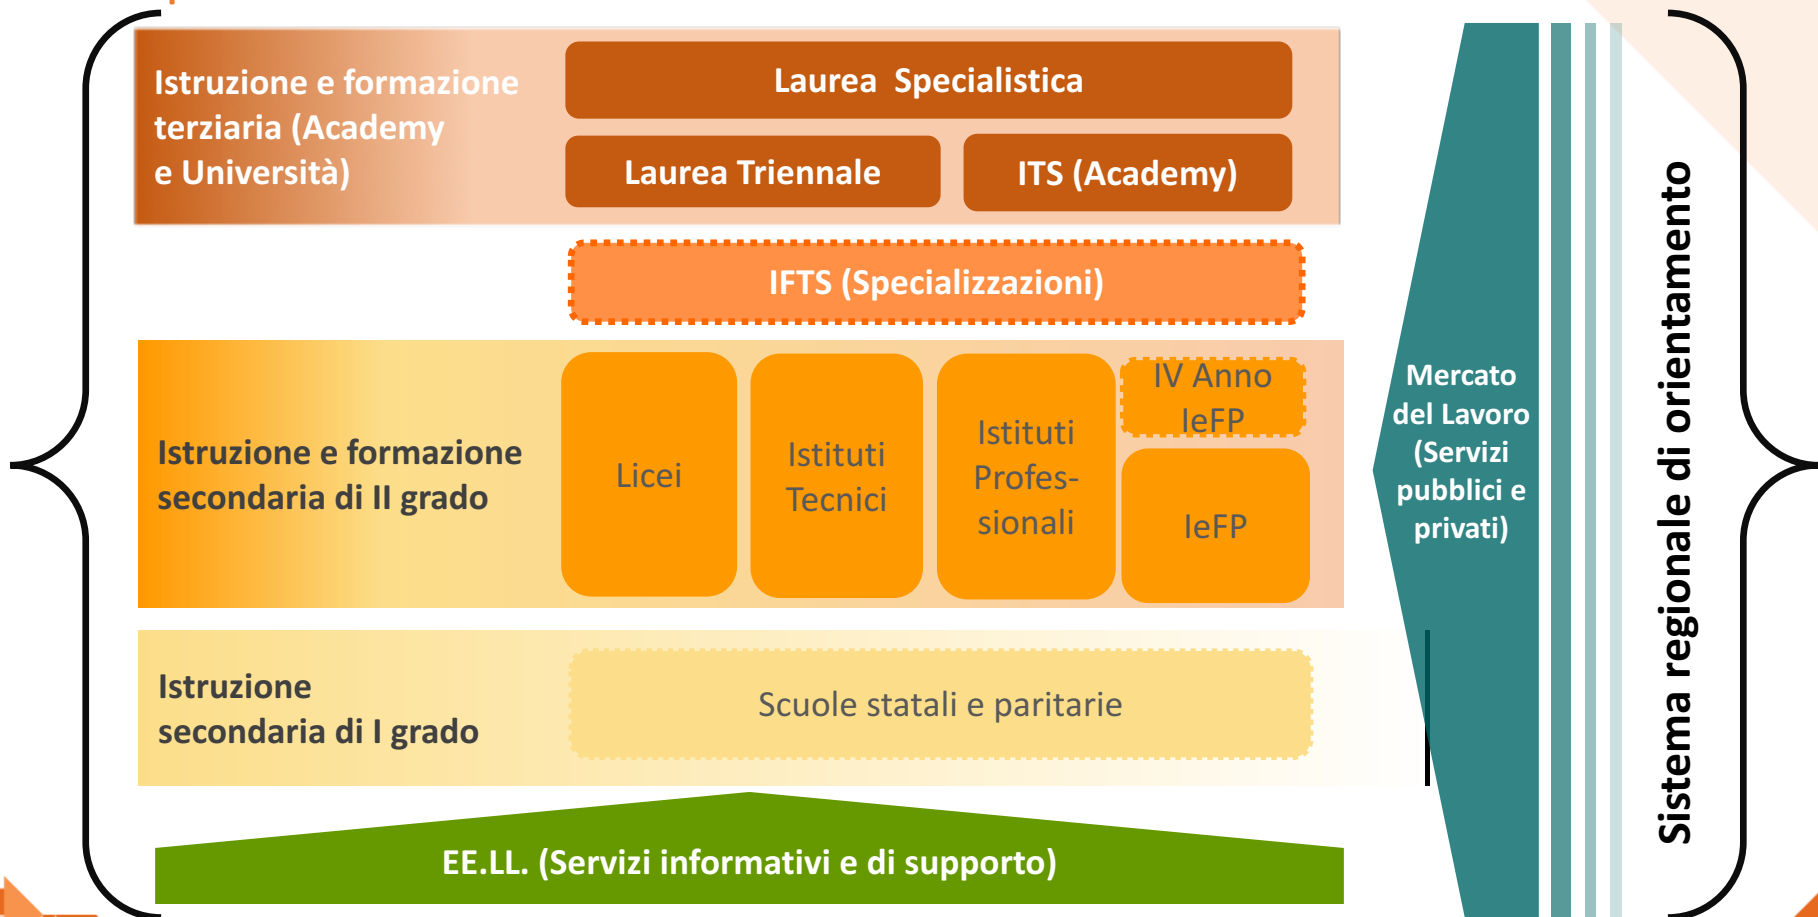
Istruzione e formazione terziaria (Academy e Università)

Laurea Specialistica

Laurea Triennale

ITS (Academy)

IFTS (Specializzazioni)

Istruzione e formazione secondaria di II grado

Licei

Istituti Tecnici

Istituti Professionali

IV Anno IeFP

IeFP

Istruzione secondaria di I grado

Scuole statali e paritarie

EE.LL. (Servizi informativi e di supporto)

Mercato del Lavoro (Servizi pubblici e privati)

Sistema regionale di orientamento